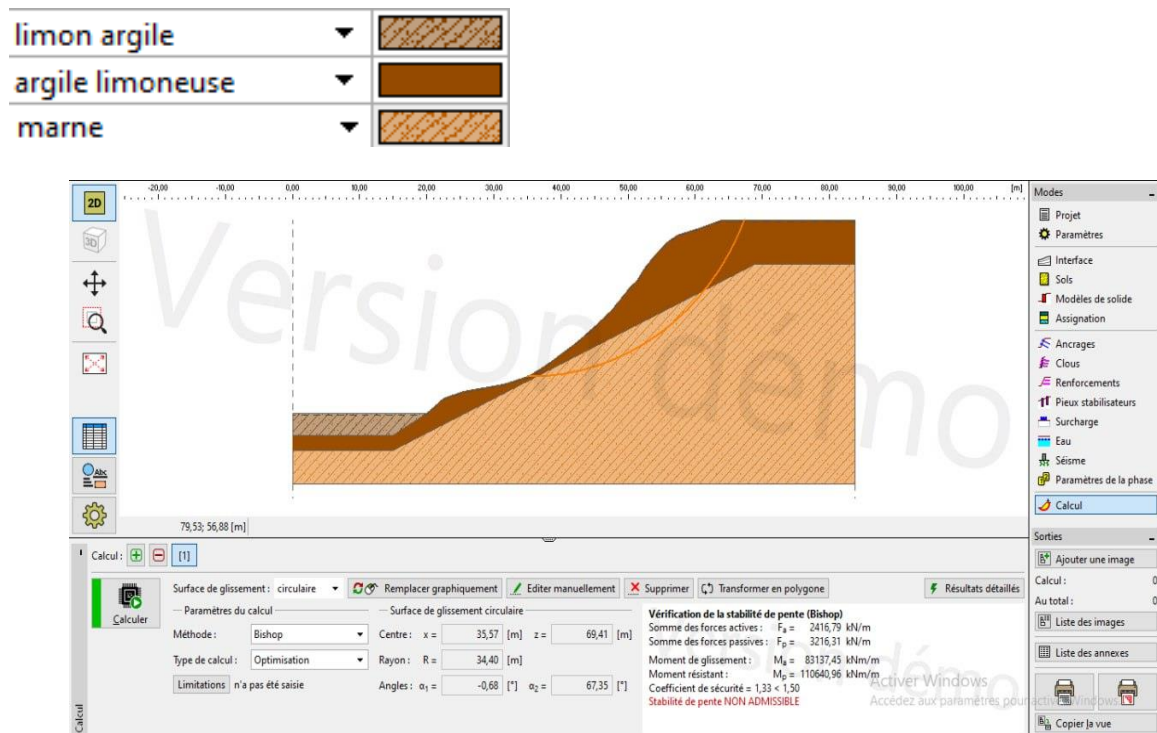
limon argile
argile limoneuse
marne

2D
3D
-20,00 -10,00 0,00 10,00 20,00 30,00 40,00 50,00 60,00 70,00 80,00 90,00 100,00 [m]

Version démo

79,53; 56,88 [m]

Modes
Projet
Paramètres
Interface
Sols
Modèles de solide
Assignation
Ancrages
Clous
Renforcements
Pieux stabilisateurs
Surcharge
Eau
Séisme
Paramètres de la phase
Calcul

Sorties
Ajouter une image
Calcul : 0
Au total : 0
Liste des images
Liste des annexes
Copier la vue

Calcul : [1]

Calculer
Surface de glissement : circulaire
Remplacer graphiquement
Editer manuellement
Supprimer
Transformer en polygone
Résultats détaillés

Paramètres du calcul
Méthode : Bishop
Type de calcul : Optimisation
Limitations n'a pas été saisie

Surface de glissement circulaire
Centre : x = 35,57 [m] z = 69,41 [m]
Rayon : R = 34,40 [m]
Angles : $\alpha_1$ = -0,68 [°] $\alpha_2$ = 67,35 [°]

Vérification de la stabilité de pente (Bishop)
Somme des forces actives : $F_a$ = 2416,79 kN/m
Somme des forces passives : $F_p$ = 3216,31 kN/m
Moment de glissement : $M_a$ = 83137,45 kNm/m
Moment résistant : $M_p$ = 110640,96 kNm/m
Coefficient de sécurité = 1,33 < 1,50
Stabilité de pente NON ADMISSIBLE

Activer Windows
Accédez aux paramètres pour activer Windows.

Calcul